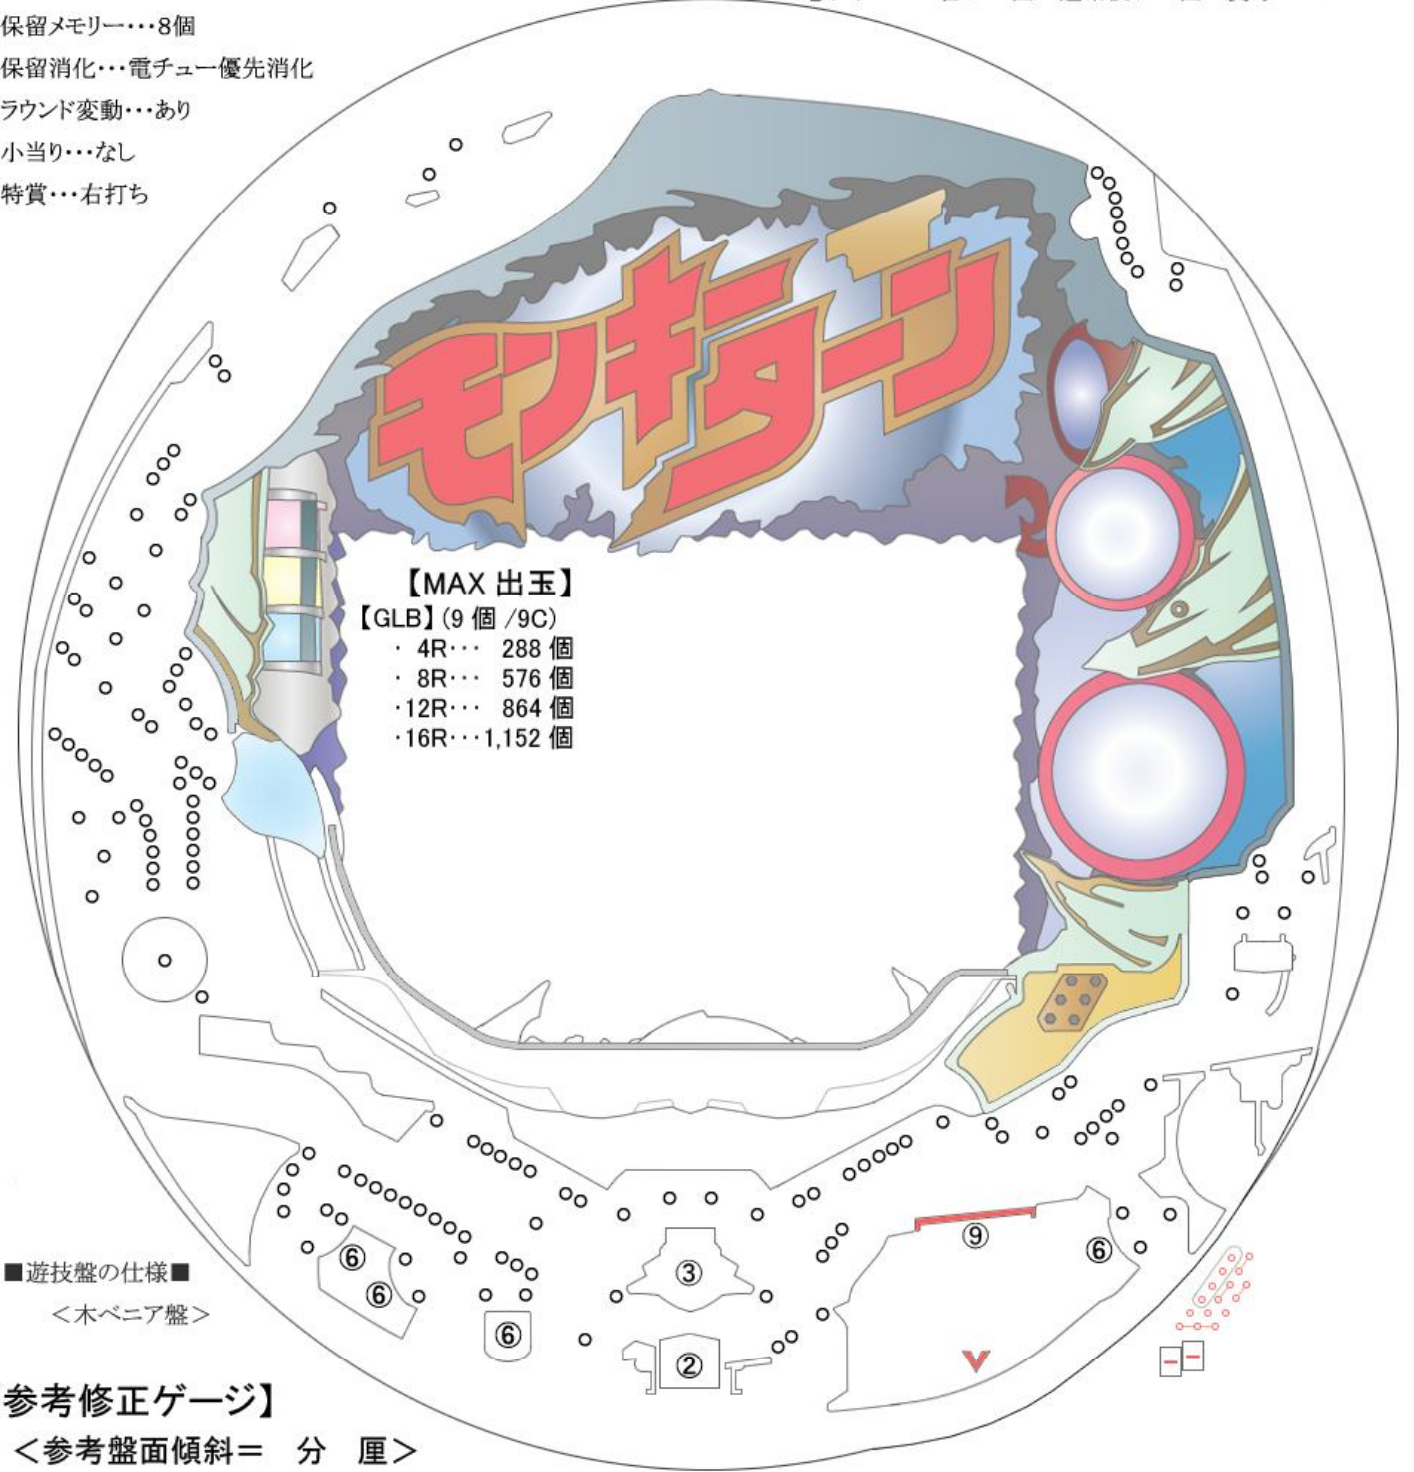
保留メモリー・・・8個
保留消化・・・電チュー優先消化
ラウンド変動・・・あり
小当り・・・なし
特賞・・・右打ち

モンキターン

【MAX 出玉】
【GLB】(9 個 /9C)
・ 4R・・・ 288 個
・ 8R・・・ 576 個
・12R・・・ 864 個
・16R・・・1,152 個

⑥
⑥
⑥
③
②
⑨
⑥

■遊技盤の仕様■
<木ベニア盤>

参考修正ゲージ】
<参考盤面傾斜＝ 分 厘>